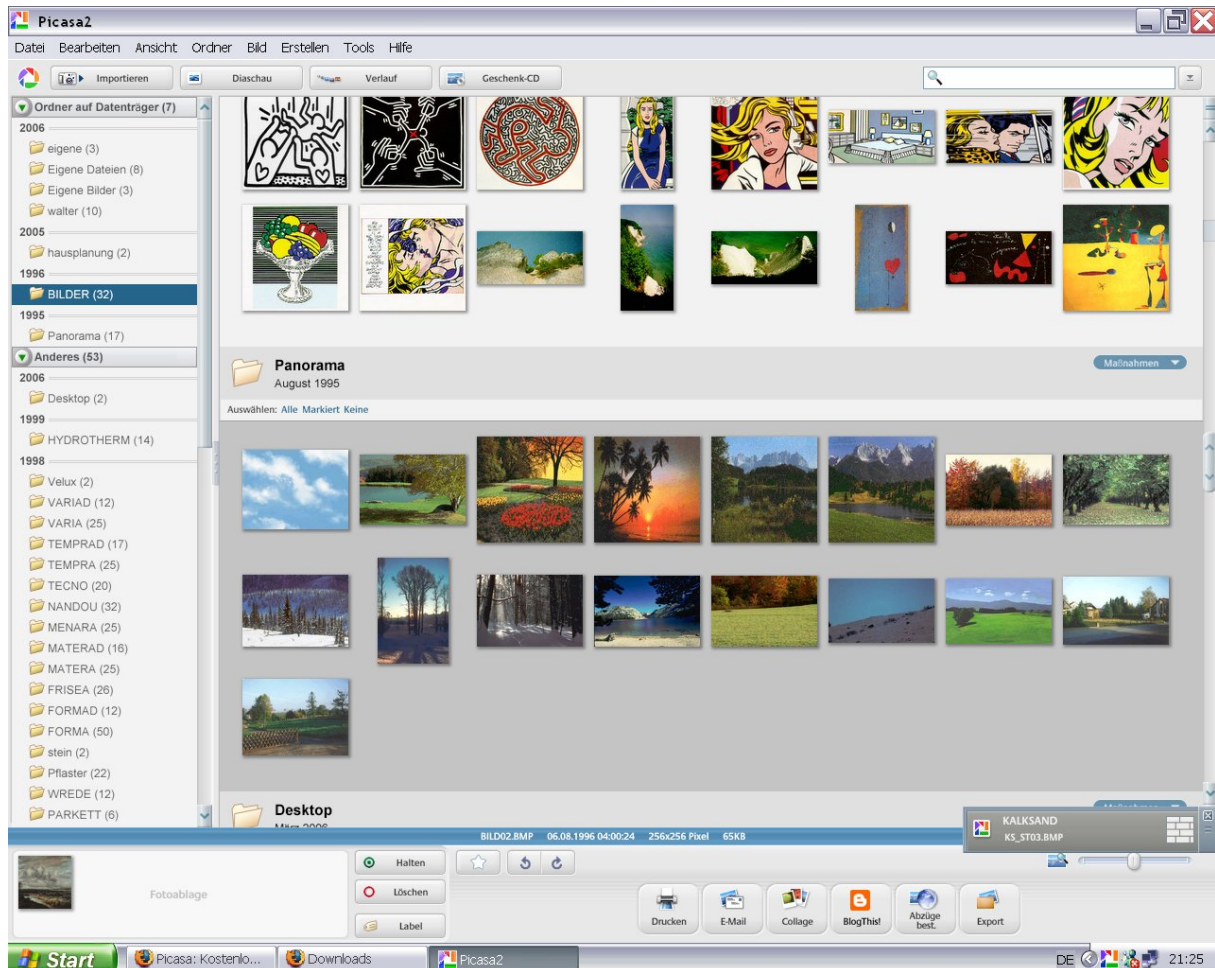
Picasa2

Datei Bearbeiten Ansicht Ordner Bild Erstellen Tools Hilfe

Importieren Diaschau Verlauf Geschenk-CD

Ordner auf Datenträger (7)
2006
eigene (3)
Eigene Dateien (8)
Eigene Bilder (3)
walter (10)
2005
hausplanung (2)
1996
BILDER (32)
1995
Panorama (17)
Anderes (53)
2006
Desktop (2)
1999
HYDROTHERM (14)
1998
Velux (2)
VARIAD (12)
VARIA (25)
TEMPRAD (17)
TEMPRA (25)
TECNO (20)
NANDOU (32)
MENARA (25)
MATERAD (16)
MATERA (25)
FRISEA (26)
FORMAD (12)
FORMA (50)
stein (2)
Pflaster (22)
WREDE (12)
PARKETT (6)

Panorama
August 1995
Maßnahmen
Auswählen: Alle Markiert Keine

Desktop
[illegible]

BILD02.BMP 06.08.1996 04:00:24 256x256 Pixel 65KB

KALKSAND
KS_ST03.BMP

Fotoablage
Halten
Löschen
Label

Drucken E-Mail Collage BlogThis! Abzüge best. Export

Start Picasa: Kostenlo... Downloads Picasa2 DE 21:25